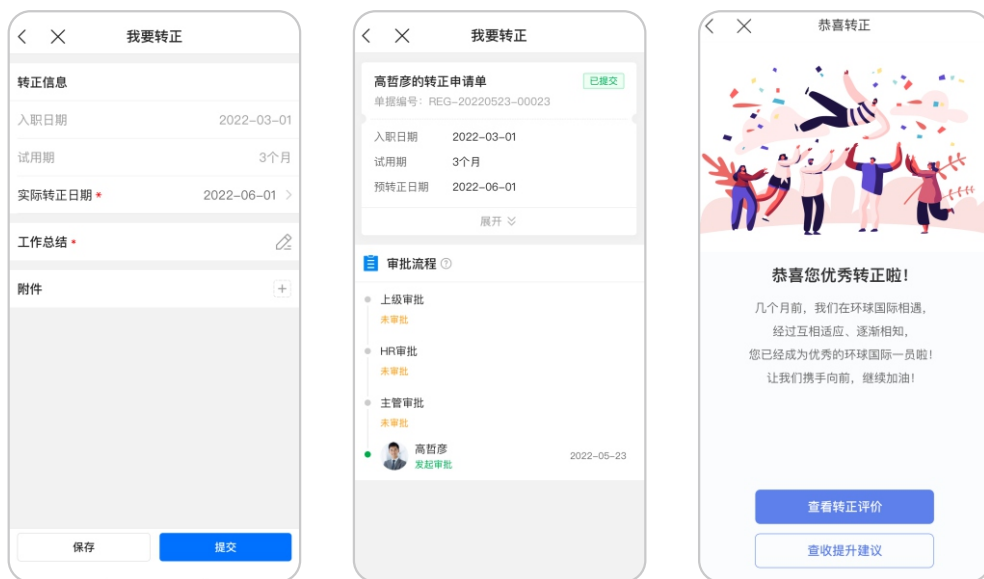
我要转正

转正信息

入职日期 2022-03-01

试用期 3个月

实际转正日期 * 2022-06-01

工作总结 *

附件

保存

提交

我要转正

高哲彦的转正申请单

已提交

单据编号：REG-20220523-00023

入职日期 2022-03-01

试用期 3个月

预转正日期 2022-06-01

展开

审批流程

上级审批

未审批

HR审批

未审批

主管审批

未审批

高哲彦

发起审批

2022-05-23

恭喜转正

恭喜您优秀转正啦！

几个月前，我们在环球国际相遇，

经过互相适应、逐渐相知，

您已经成为优秀的环球国际一员啦！

让我们携手向前，继续加油！

查看转正评价

查收提升建议